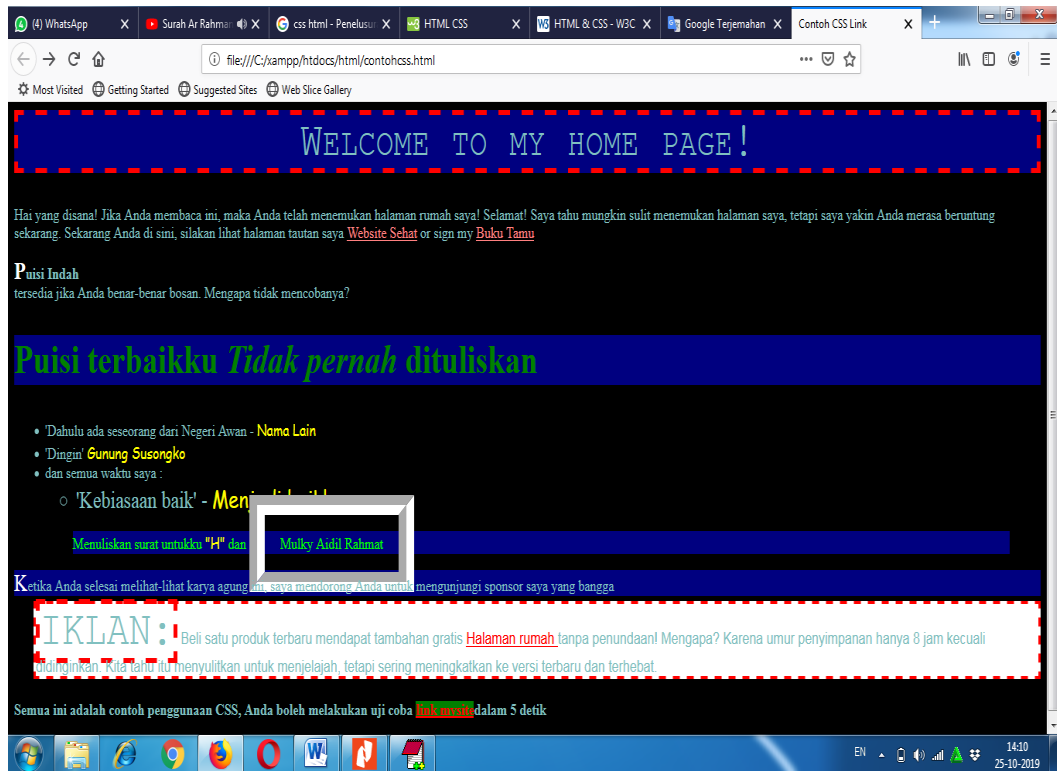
(4) WhatsApp ✕ | Surah Ar Rahman ✕ | css html - Penelusur ✕ | HTML CSS ✕ | HTML & CSS - W3C ✕ | Google Terjemahan ✕ | Contoh CSS Link ✕ | +

file:///C:/xampp/htdocs/html/contohcss.html

Most Visited | Getting Started | Suggested Sites | Web Slice Gallery

WELCOME TO MY HOME PAGE!

Hai yang disana! Jika Anda membaca ini, maka Anda telah menemukan halaman rumah saya! Selamat! Saya tahu mungkin sulit menemukan halaman saya, tetapi saya yakin Anda merasa beruntung sekarang. Sekarang Anda di sini, silakan lihat halaman tautan saya Website Sehat or sign my Buku Tamu

Puisi Indah
tersedia jika Anda benar-benar bosan. Mengapa tidak mencobanya?

Puisi terbaikku *Tidak pernah* dituliskan

- 'Dahulu ada seseorang dari Negeri Awan - Nama Lain
- 'Dingin' Gunung Susongko
- dan semua waktu saya :
  - 'Kebiasaan baik' - Menj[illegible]

Menuliskan surat untukku "H" dan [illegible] Mulky Aidil Rahmat

Ketika Anda selesai melihat-lihat karya agung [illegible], saya mendorong Anda untuk mengunjungi sponsor saya yang bangga

IKLAN: Beli satu produk terbaru mendapat tambahan gratis Halaman rumah tanpa penundaan! Mengapa? Karena umur penyimpanan hanya 8 jam kecuali didinginkan. Kita tahu itu menyulitkan untuk menjelajah, tetapi sering meningkatkan ke versi terbaru dan terhebat.

Semua ini adalah contoh penggunaan CSS, Anda boleh melakukan uji coba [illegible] dalam 5 detik

EN 14:10 25-10-2019